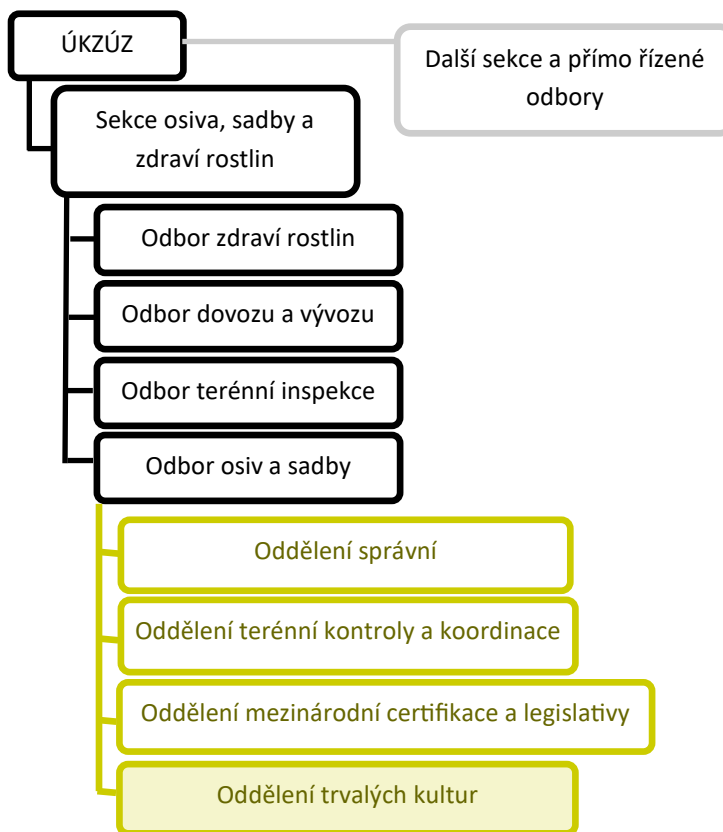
ÚKZÚZ

Další sekce a přímo řízené odbory

Sekce osiva, sadby a zdraví rostlin

Odbor zdraví rostlin

Odbor dovozu a vývozu

Odbor terénní inspekce

Odbor osiv a sadby

Oddělení správní

Oddělení terénní kontroly a koordinace

Oddělení mezinárodní certifikace a legislativy

Oddělení trvalých kultur